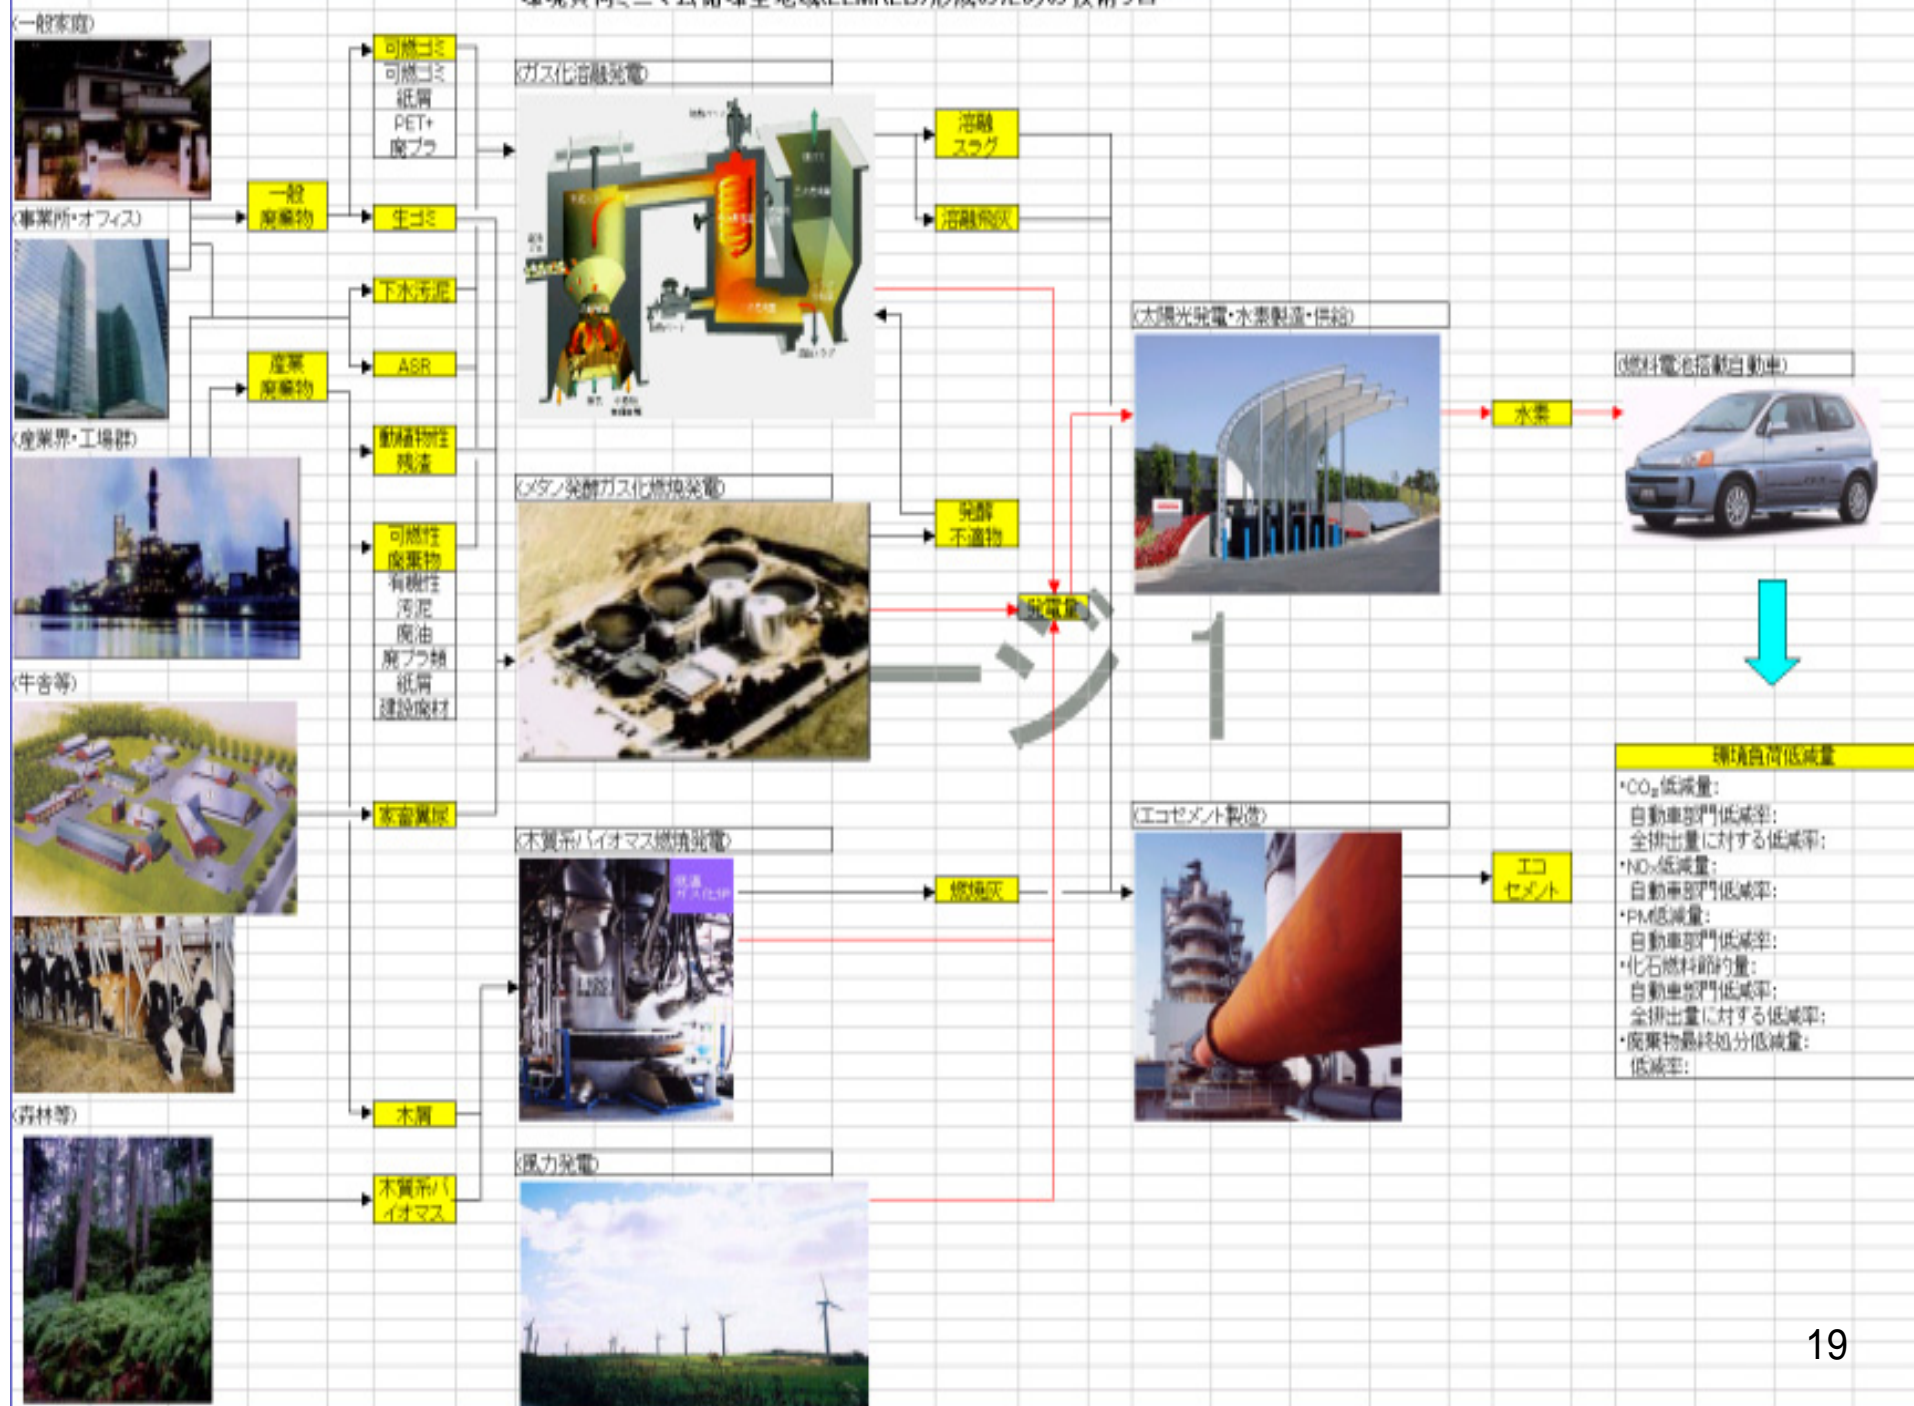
〈一般家庭〉

〈事業所・オフィス〉

〈産業界・工場群〉

〈牛舎等〉

〈森林等〉

一般廃棄物

産業廃棄物

可燃ゴミ
可燃ゴミ
紙屑
PET+
廃プラ

生ゴミ

下水汚泥

ASR

動植物性残渣

可燃性廃棄物
有機性
汚泥
廃油
廃プラ類
紙屑
建設廃材

家畜糞尿

木屑

木質系バイオマス

〈ガス化溶融発電〉

〈メタン発酵ガス化燃焼発電〉

〈木質系バイオマス燃焼発電〉

〈風力発電〉

溶融スラグ

溶融飛灰

発酵不適物

発電量

燃焼灰

〈太陽光発電・水素製造・供給〉

〈エコセメント製造〉

水素

エコセメント

〈燃料電池搭載自動車〉

ージ 1

環境負荷低減量
・$CO_2$低減量:
自動車部門低減率:
全排出量に対する低減率:
・$NO_x$低減量:
自動車部門低減率:
・PM低減量:
自動車部門低減率:
・化石燃料節約量:
自動車部門低減率:
全排出量に対する低減率:
・廃棄物最終処分低減量:
低減率:

19